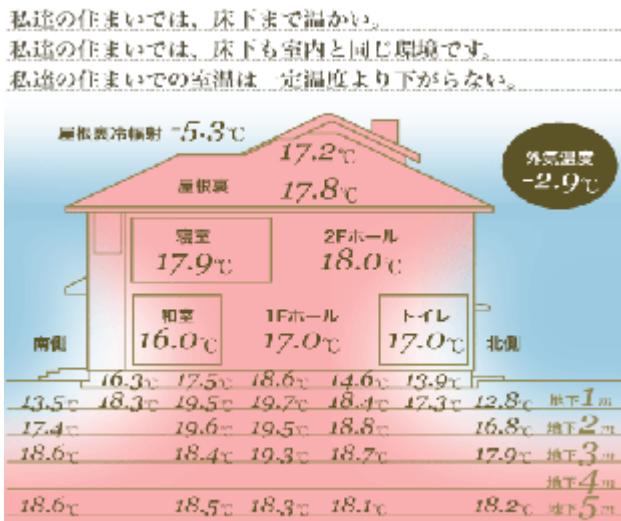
私達の住まいでは、床下まで温かい。
私達の住まいでは、床下も室内と同じ環境です。
私達の住まいでの室温は一定温度より下がらない。

屋根裏冷輻射 -5.3℃

17.2℃

屋根裏 17.8℃

外気温度 -2.9℃

寝室 17.9℃

2Fホール 18.0℃

和室 16.0℃

1Fホール 17.0℃

トイレ 17.0℃

南側

北側

16.3℃ 17.5℃ 18.6℃ 14.6℃ 13.9℃

13.5℃ 18.3℃ 19.5℃ 19.7℃ 18.4℃ 17.3℃ 12.8℃ 地下1m

17.4℃ 19.6℃ 19.5℃ 18.8℃ 16.8℃ 地下2m

18.6℃ 18.4℃ 19.3℃ 18.7℃ 17.9℃ 地下3m

地下4m

18.6℃ 18.5℃ 18.3℃ 18.1℃ 18.2℃ 地下5m